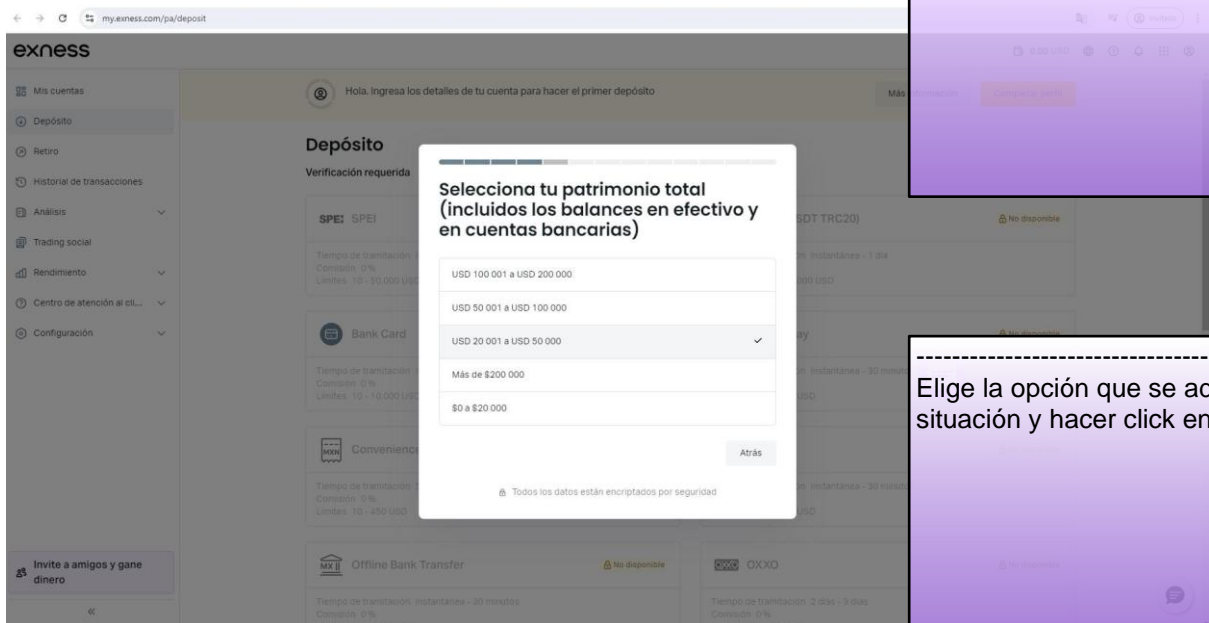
my.exness.com/pa/deposit

exness

Mis cuentas
Depósito
Retiro
Historial de transacciones
Análisis
Trading social
Rendimiento
Centro de atención al cli...
Configuración

Invite a amigos y gane dinero

«

Hola. Ingresa los detalles de tu cuenta para hacer el primer depósito

Más

Depósito

Verificación requerida

SPEI SPEI

Tiempo de tramitación
Comisión 0%
Límites 10 - 50 000 USD

Bank Card

Tiempo de tramitación
Comisión 0%
Límites 10 - 10 000 USD

Convenience

Tiempo de tramitación
Comisión 0%
Límites 10 - 450 USD

Offline Bank Transfer

No disponible

Tiempo de tramitación instantánea - 30 minutos
Comisión 0%

SDT TRC20)

No disponible

instantánea - 1 día

000 USD

ay

instantánea - 30 minutos

USD

instantánea - 30 minutos

USD

OXXO

Tiempo de tramitación 2 días - 3 días
Comisión 0%

Selecciona tu patrimonio total (incluidos los balances en efectivo y en cuentas bancarias)

USD 100 001 a USD 200 000

USD 50 001 a USD 100 000

USD 20 001 a USD 50 000

Más de $200 000

$0 a $20 000

Atrás

Todos los datos están encriptados por seguridad

---------------------------------
Elige la opción que se ac situación y hacer click en